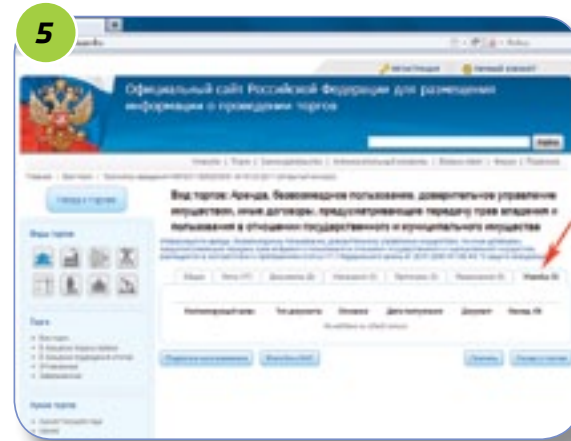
5

Официальный сайт Российской Федерации для размещения информации о проведении торгов

Найти

Вид торгов: Аренда, безвозмездное пользование, доверительное управление имуществом, иные договоры, предусматривающие переход прав владения и пользования в отношении государственного и муниципального имущества

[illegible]

Жалобы (0)

Назад к торгам

Виды торгов

Торги

Архив торгов